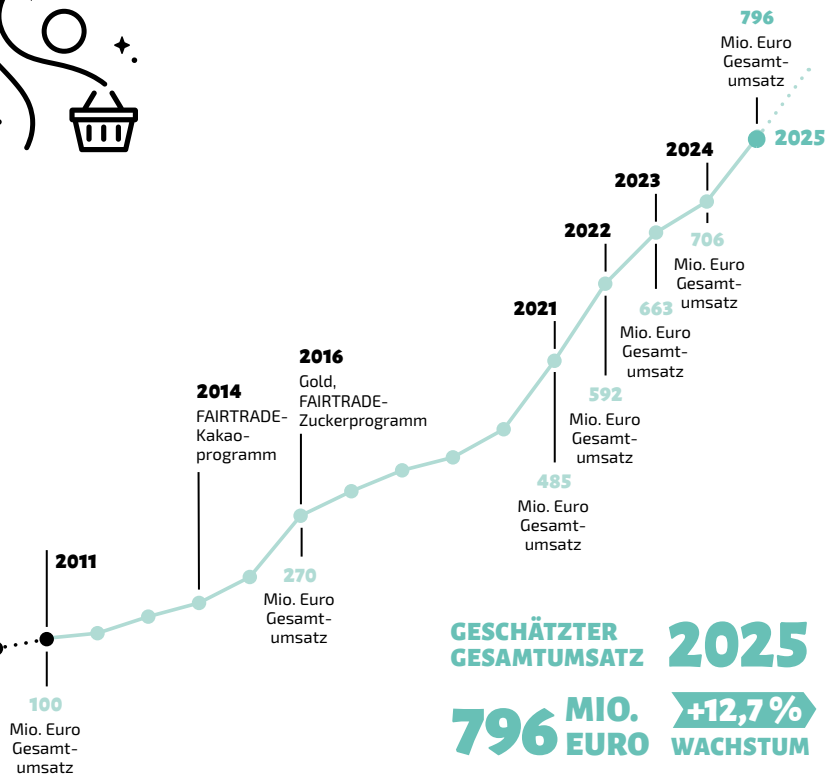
796
Mio. Euro Gesamtumsatz

2025

2024

2023

2022

706
Mio. Euro Gesamtumsatz

663
Mio. Euro Gesamtumsatz

2021

592
Mio. Euro Gesamtumsatz

2016
Gold, FAIRTRADE-Zuckerprogramm

485
Mio. Euro Gesamtumsatz

2014
FAIRTRADE-Kakaoprogramm

270
Mio. Euro Gesamtumsatz

2011

100
Mio. Euro Gesamtumsatz

GESCHÄTZTER GESAMTUMSATZ 2025

796 MIO. EURO

+12,7 %
WACHSTUM